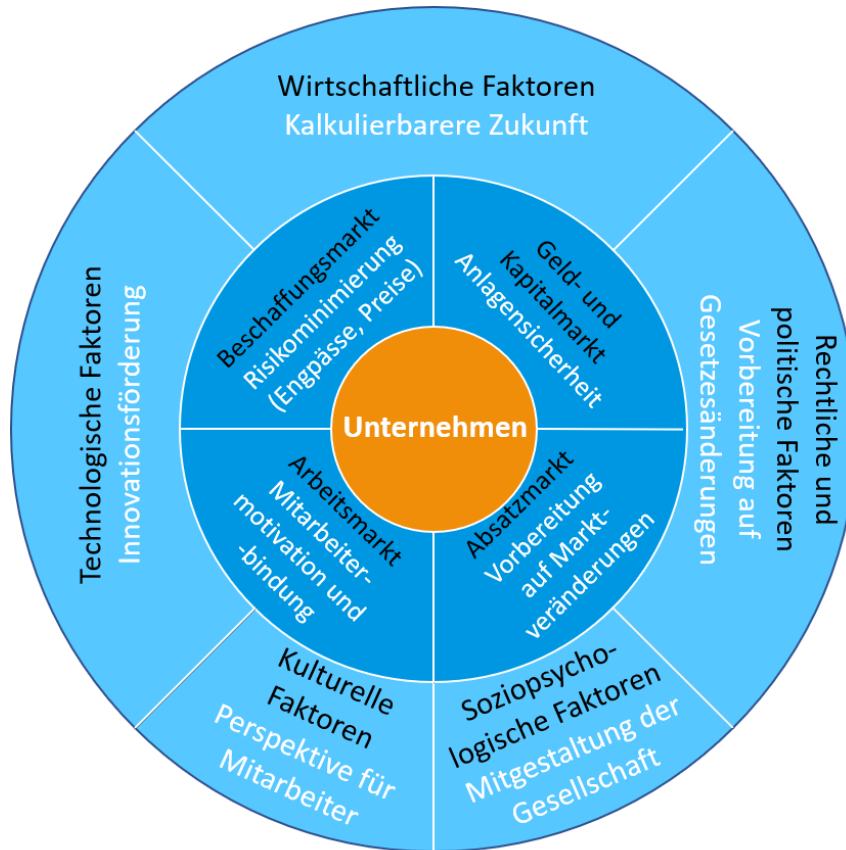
Wirtschaftliche Faktoren
Kalkulierbarere Zukunft

Technologische Faktoren
Innovationsförderung

Rechtliche und politische Faktoren
Vorbereitung auf Gesetzesänderungen

Beschaffungsmarkt
Risikominimierung (Engpässe, Preise)

Geld- und Kapitalmarkt
Anlagensicherheit

Unternehmen

Arbeitsmarkt
Mitarbeitermotivation und -bindung

Absatzmarkt
Vorbereitung auf Marktveränderungen

Kulturelle Faktoren
Perspektive für Mitarbeiter

Soziopsychologische Faktoren
Mitgestaltung der Gesellschaft